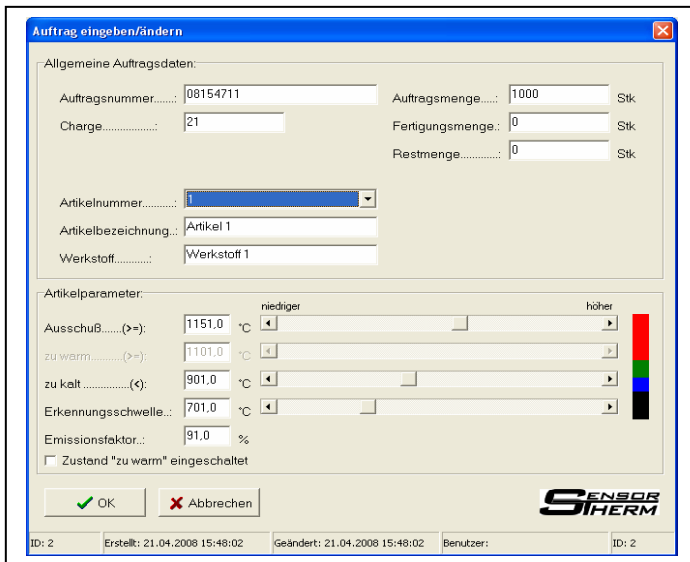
Auftrag eingeben/ändern

Allgemeine Auftragsdaten:

Auftragsnummer.......: 08154711
Charge.................: 21

Auftragsmenge.....: 1000 Stk
Fertigungsmenge.: 0 Stk
Restmenge............: 0 Stk

Artikelnummer..........: 1
Artikelbezeichnung..: Artikel 1
Werkstoff...........: Werkstoff 1

Artikelparameter:

niedriger
höher

Ausschuß.......(>=): 1151,0 °C
zu warm..........(>=): 1101,0 °C
zu kalt ...............(<): 901,0 °C
Erkennungsschwelle..: 701,0 °C
Emissionsfaktor..: 91,0 %

Zustand "zu warm" eingeschaltet

OK
Abbrechen

SENSOR THERM

ID: 2 | Erstellt: 21.04.2008 15:48:02 | Geändert: 21.04.2008 15:48:02 | Benutzer: | ID: 2